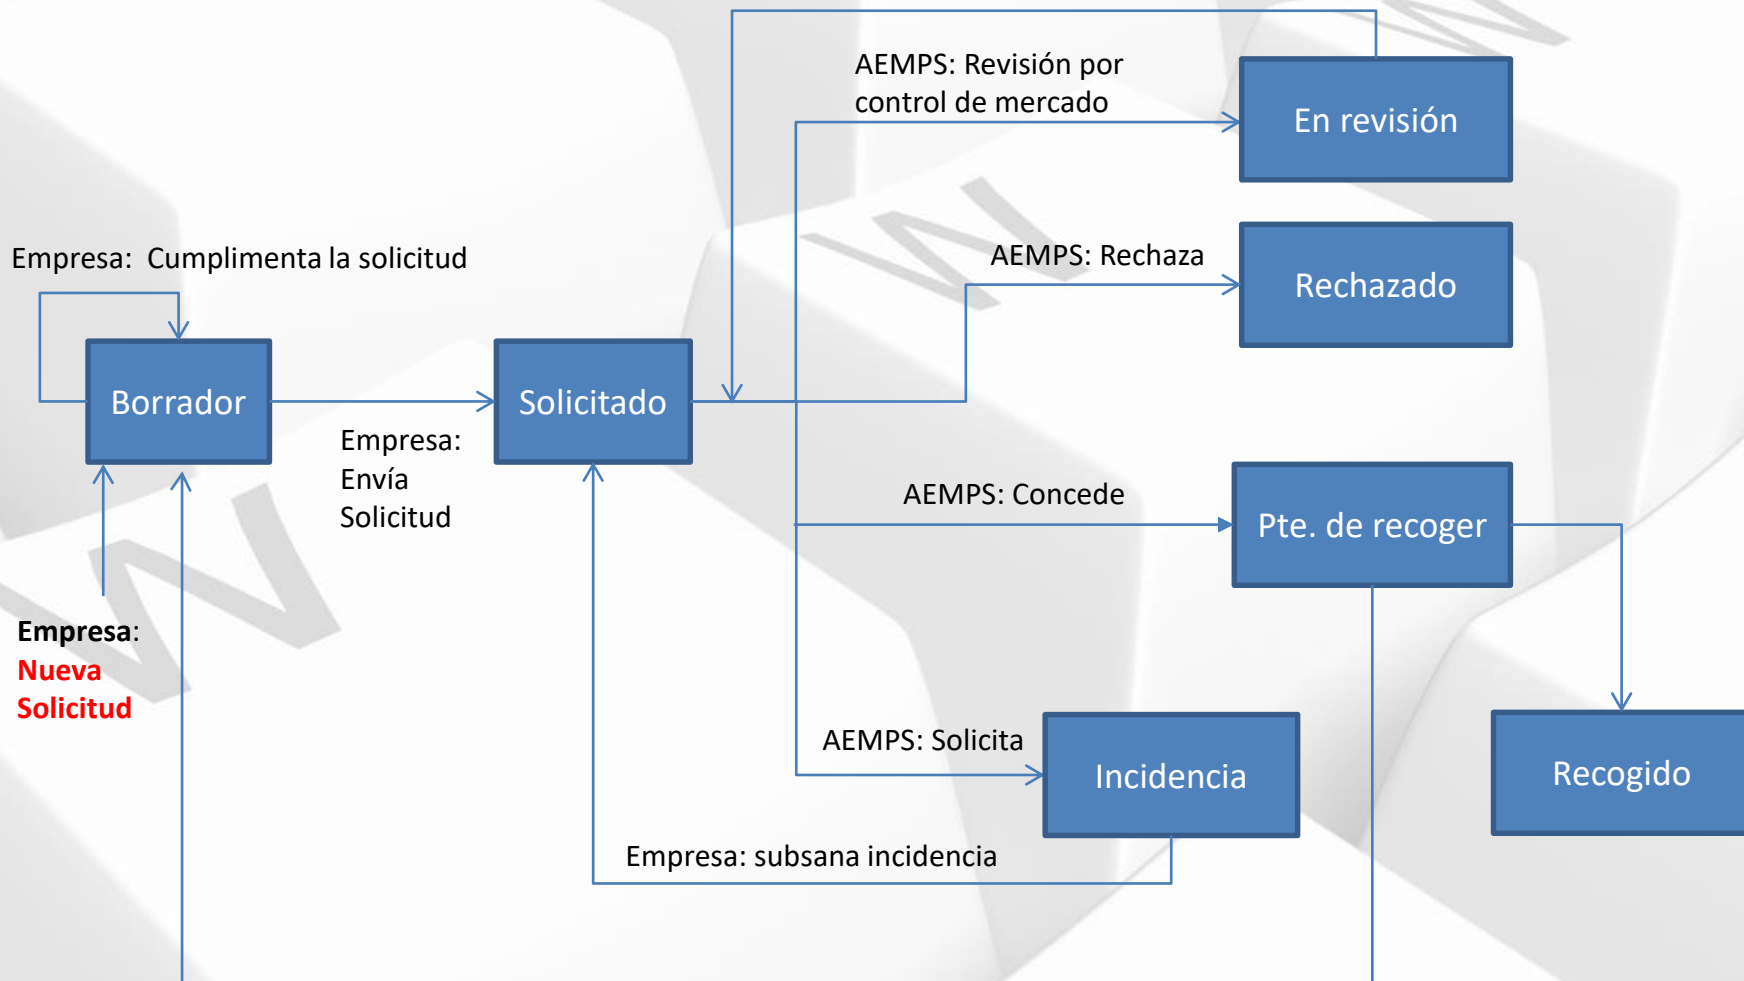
AEMPS: Revisión por control de mercado

En revisión

Empresa: Cumplimenta la solicitud

AEMPS: Rechaza

Rechazado

Borrador

Solicitado

Empresa: Envía Solicitud

AEMPS: Concede

Pte. de recoger

Empresa: Nueva Solicitud

AEMPS: Solicita

Incidencia

Recogido

Empresa: subsana incidencia